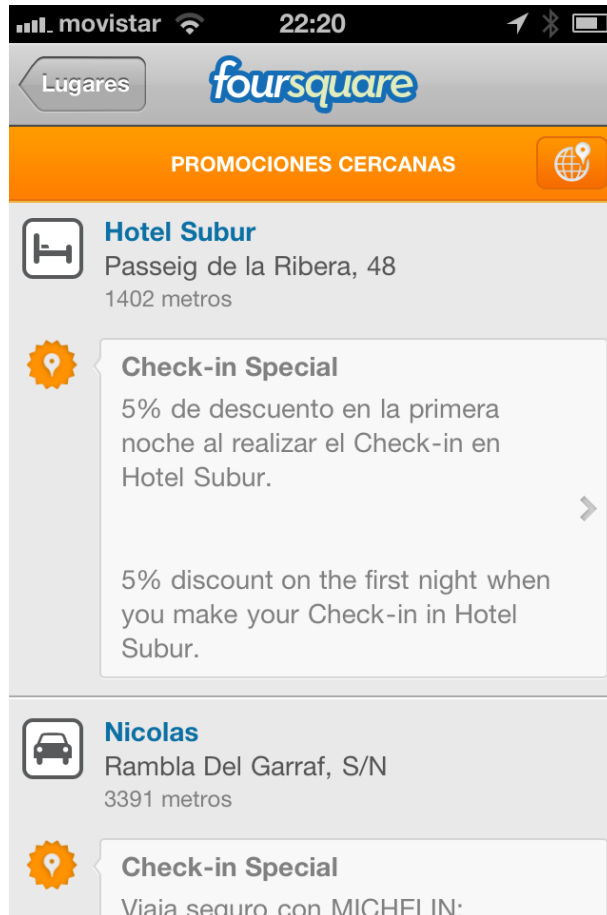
movistar 22:20

Lugares foursquare

PROMOCIONES CERCANAS

Hotel Subur
Passeig de la Ribera, 48
1402 metros

Check-in Special
5% de descuento en la primera noche al realizar el Check-in en Hotel Subur.

5% discount on the first night when you make your Check-in in Hotel Subur.

Nicolas
Rambla Del Garraf, S/N
3391 metros

Check-in Special
Viaja seguro con MICHELIN: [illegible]